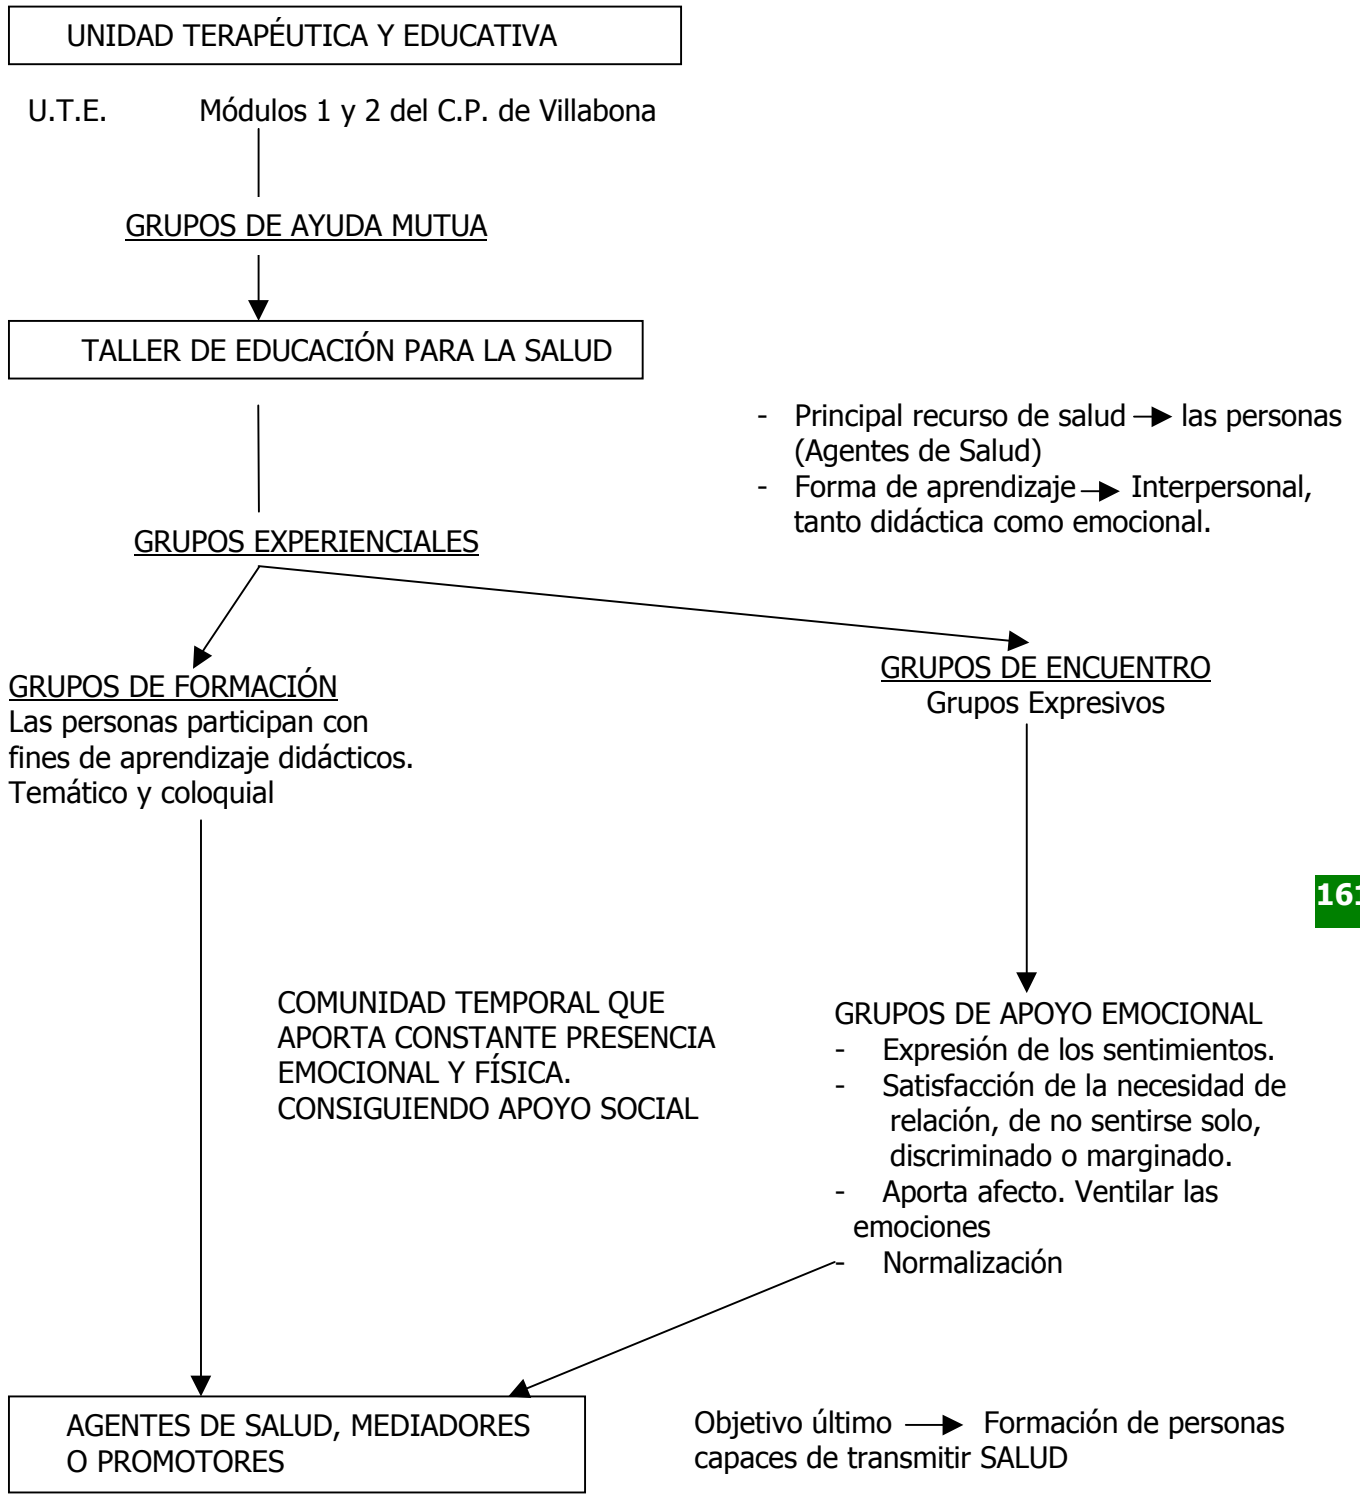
UNIDAD TERAPÉUTICA Y EDUCATIVA

U.T.E. Módulos 1 y 2 del C.P. de Villabona

GRUPOS DE AYUDA MUTUA

TALLER DE EDUCACIÓN PARA LA SALUD

- Principal recurso de salud → las personas (Agentes de Salud)
- Forma de aprendizaje → Interpersonal, tanto didáctica como emocional.

GRUPOS EXPERIENCIALES

GRUPOS DE FORMACIÓN
Las personas participan con fines de aprendizaje didácticos.
Temático y coloquial

GRUPOS DE ENCUENTRO
Grupos Expresivos

16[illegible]

COMUNIDAD TEMPORAL QUE APORTA CONSTANTE PRESENCIA EMOCIONAL Y FÍSICA. CONSIGUIENDO APOYO SOCIAL

GRUPOS DE APOYO EMOCIONAL
- Expresión de los sentimientos.
- Satisfacción de la necesidad de relación, de no sentirse solo, discriminado o marginado.
- Aporta afecto. Ventilar las emociones
- Normalización

AGENTES DE SALUD, MEDIADORES O PROMOTORES

Objetivo último → Formación de personas capaces de transmitir SALUD